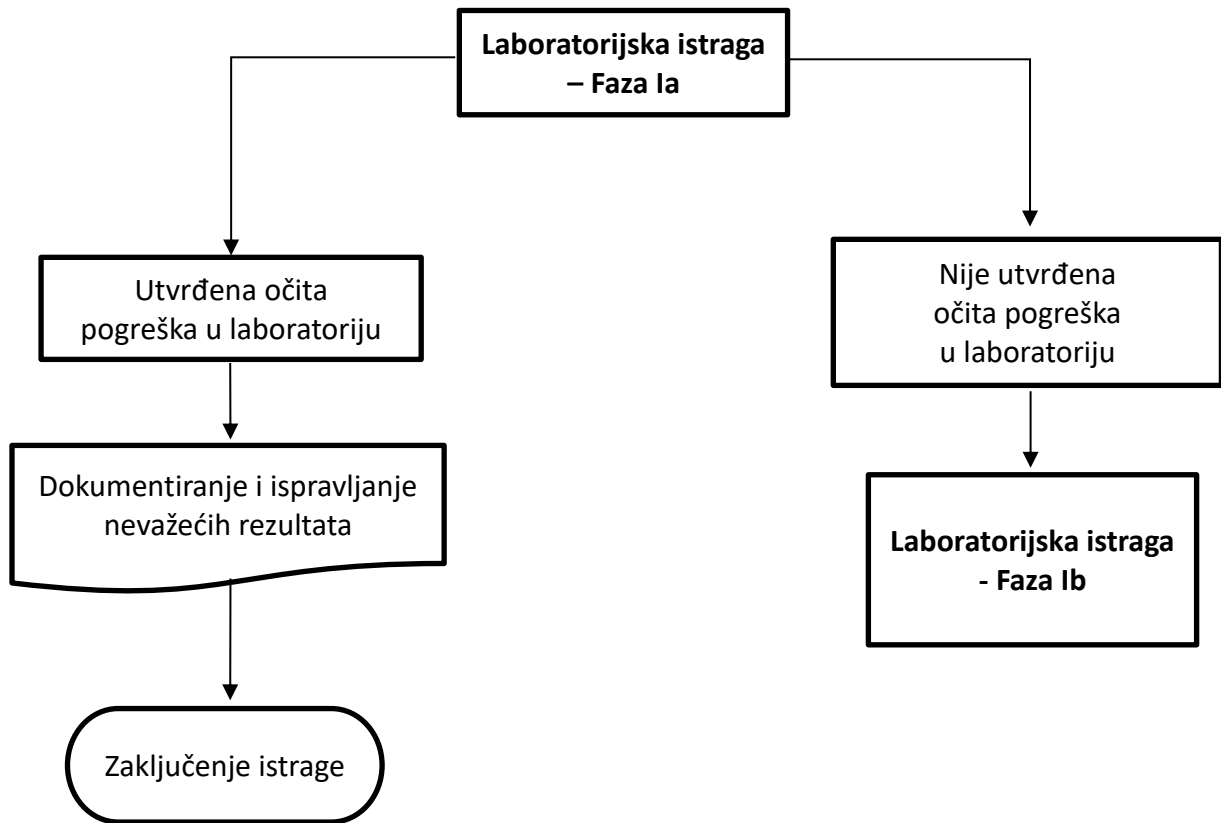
Laboratorijska istraga – Faza Ia

Utvrđena očita pogreška u laboratoriju

Dokumentiranje i ispravljanje nevažećih rezultata

Zaključenje istrage

Nije utvrđena očita pogreška u laboratoriju

Laboratorijska istraga - Faza Ib